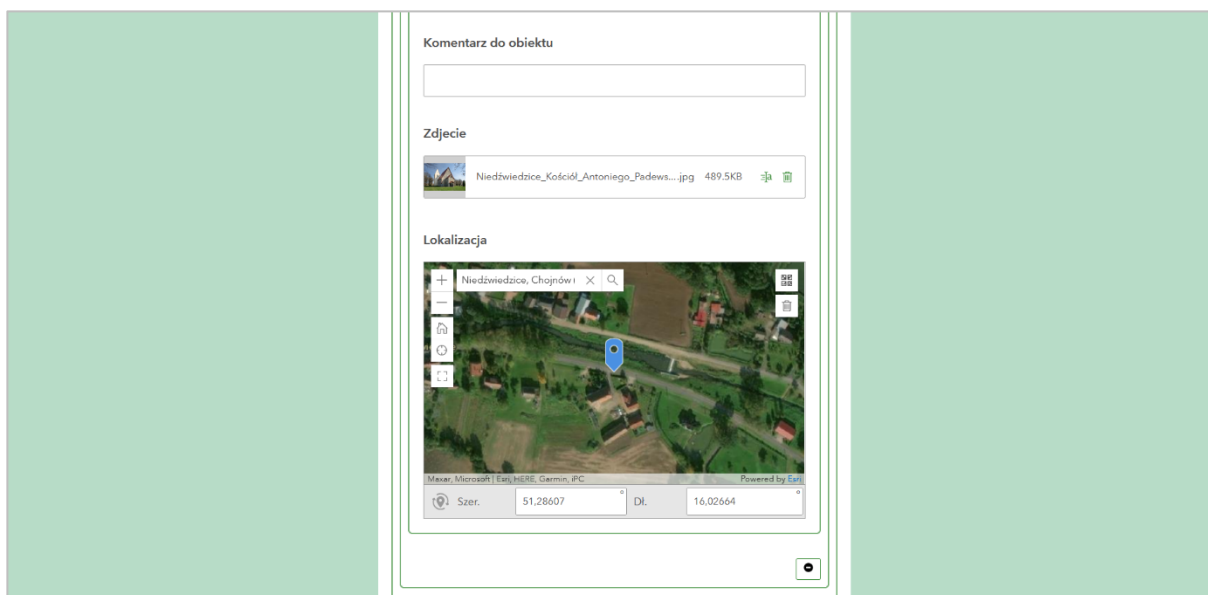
Komentarz do obiektu

Zdjecie

Niedźwiedzice_Kościół_Antoniego_Padews....jpg 489.5KB

Lokalizacja

Niedźwiedzice, Chojnów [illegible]

Maxar, Microsoft | Esri, HERE, Garmin, iPC

Powered by Esri

Szer. 51,28607 °

Dł. 16,02664 °